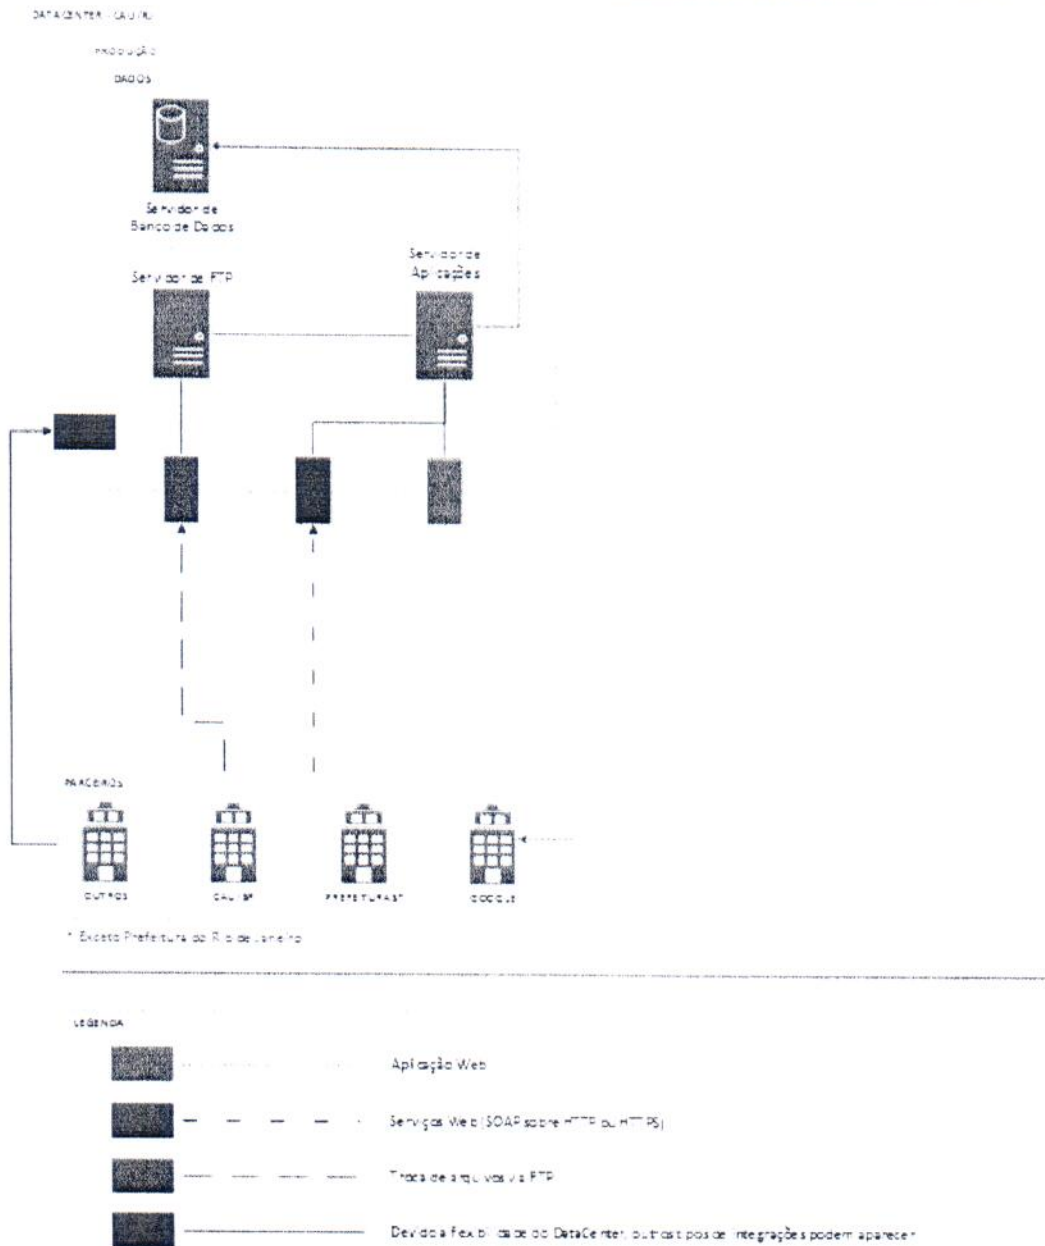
DATACENTER - CAU/RJ

PRODUÇÃO

DADOS

Servidor de Banco de Dados

Servidor de FTP

Servidor de Aplicações

PARCEIROS

OUTROS

CAU/BR

PREFEITURAS*

GOOGLE

* Exceto Prefeitura do Rio de Janeiro

LEGENDA

Aplicação Web

Serviços Web (SOAP sobre HTTP ou HTTPS)

Troca de arquivos via FTP

Devido a flexibilidade do DataCenter, outros tipos de integrações podem aparecer